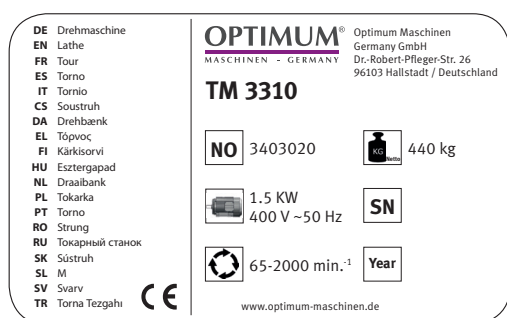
DE Drehmaschine
EN Lathe
FR Tour
ES Torno
IT Tornio
CS Soustruh
DA Drehbænk
EL Tóρνος
FI Kärkisorvi
HU Esztergapad
NL Draaibank
PL Tokarka
PT Torno
RO Strung
RU Токарный станок
SK Sústruh
SL M
SV Svarv
TR Torna Tezgahı

CE

OPTIMUM®
MASCHINEN - GERMANY

Optimum Maschinen Germany GmbH
Dr.-Robert-Pfleger-Str. 26
96103 Hallstadt / Deutschland

TM 3310

NO 3403020

KG Netto 440 kg

1.5 KW
400 V ~50 Hz

SN

65-2000 min.$^{-1}$

Year

www.optimum-maschinen.de